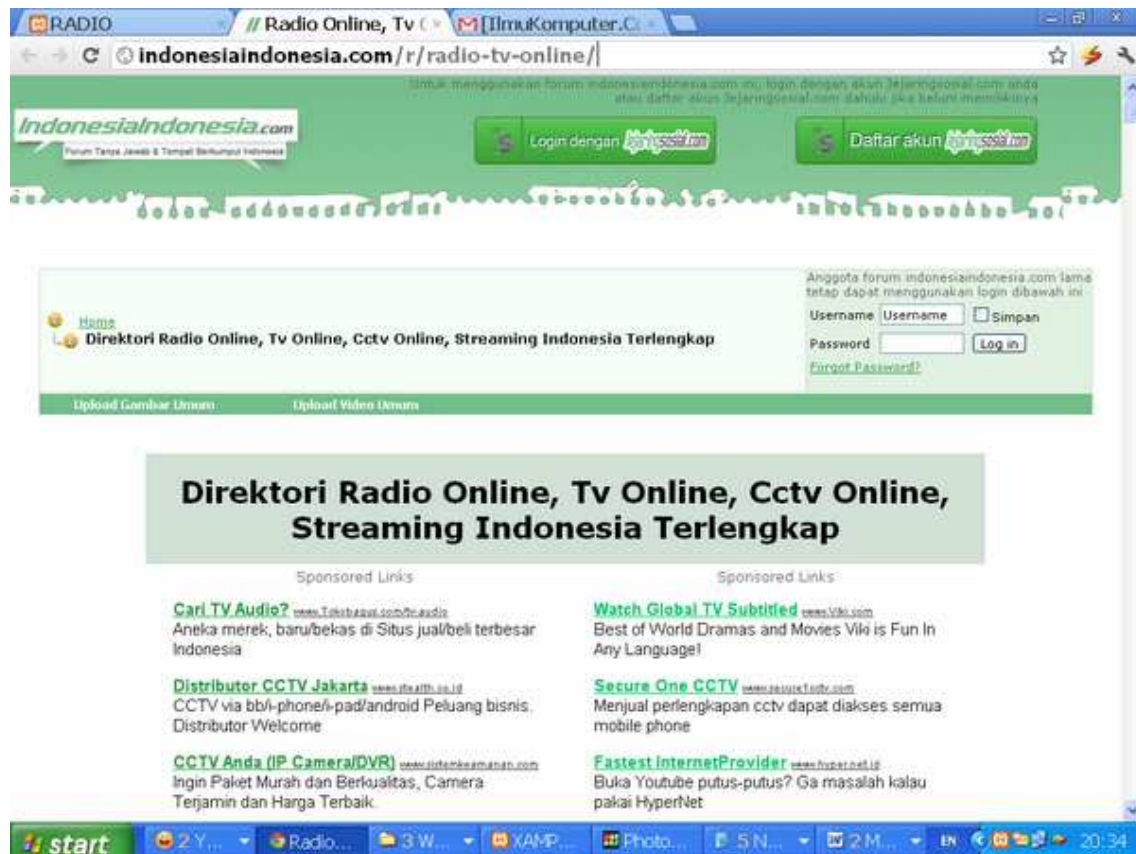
RADIO | Radio Online, Tv | [IlmuKomputer.C

indonesiaindonesia.com/r/radio-tv-online/

Untuk menggunakan forum indonesiaindonesia.com ini, login dengan akun Jejaringsosial.com anda atau daftar akun Jejaringsosial.com dahulu jika belum memilikinya

IndonesiaIndonesia.com
Forum Tanya Jawab & Tempat Berkumpul Indonesia

Login dengan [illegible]

Daftar akun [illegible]

Home
Direktori Radio Online, Tv Online, Cctv Online, Streaming Indonesia Terlengkap

Anggota forum indonesiaindonesia.com lama tetap dapat menggunakan login dibawah ini
Username Username Simpan
Password Log in
Forgot Password?

Upload Gambar Umum
Upload Video Umum

Direktori Radio Online, Tv Online, Cctv Online, Streaming Indonesia Terlengkap

Sponsored Links

Cari TV Audio? www.Tokobagus.com/tv-audio
Aneka merek, baru/bekas di Situs jual/beli terbesar Indonesia

Distributor CCTV Jakarta www.stealth.co.id
CCTV via bb/i-phone/i-pad/android Peluang bisnis. Distributor Welcome

CCTV Anda (IP Camera/DVR) www.sistemkeamanan.com
Ingin Paket Murah dan Berkualitas, Camera Terjamin dan Harga Terbaik.

Sponsored Links

Watch Global TV Subtitled www.Viki.com
Best of World Dramas and Movies Viki is Fun In Any Language!

Secure One CCTV www.secure1cctv.com
Menjual perlengkapan cctv dapat diakses semua mobile phone

Fastest InternetProvider www.hypernet.id
Buka Youtube putus-putus? Ga masalah kalau pakai HyperNet

start | 2 Y... | Radio... | 3 W... | XAMP... | Photo... | 5 N... | 2 M... | EN | 20:34